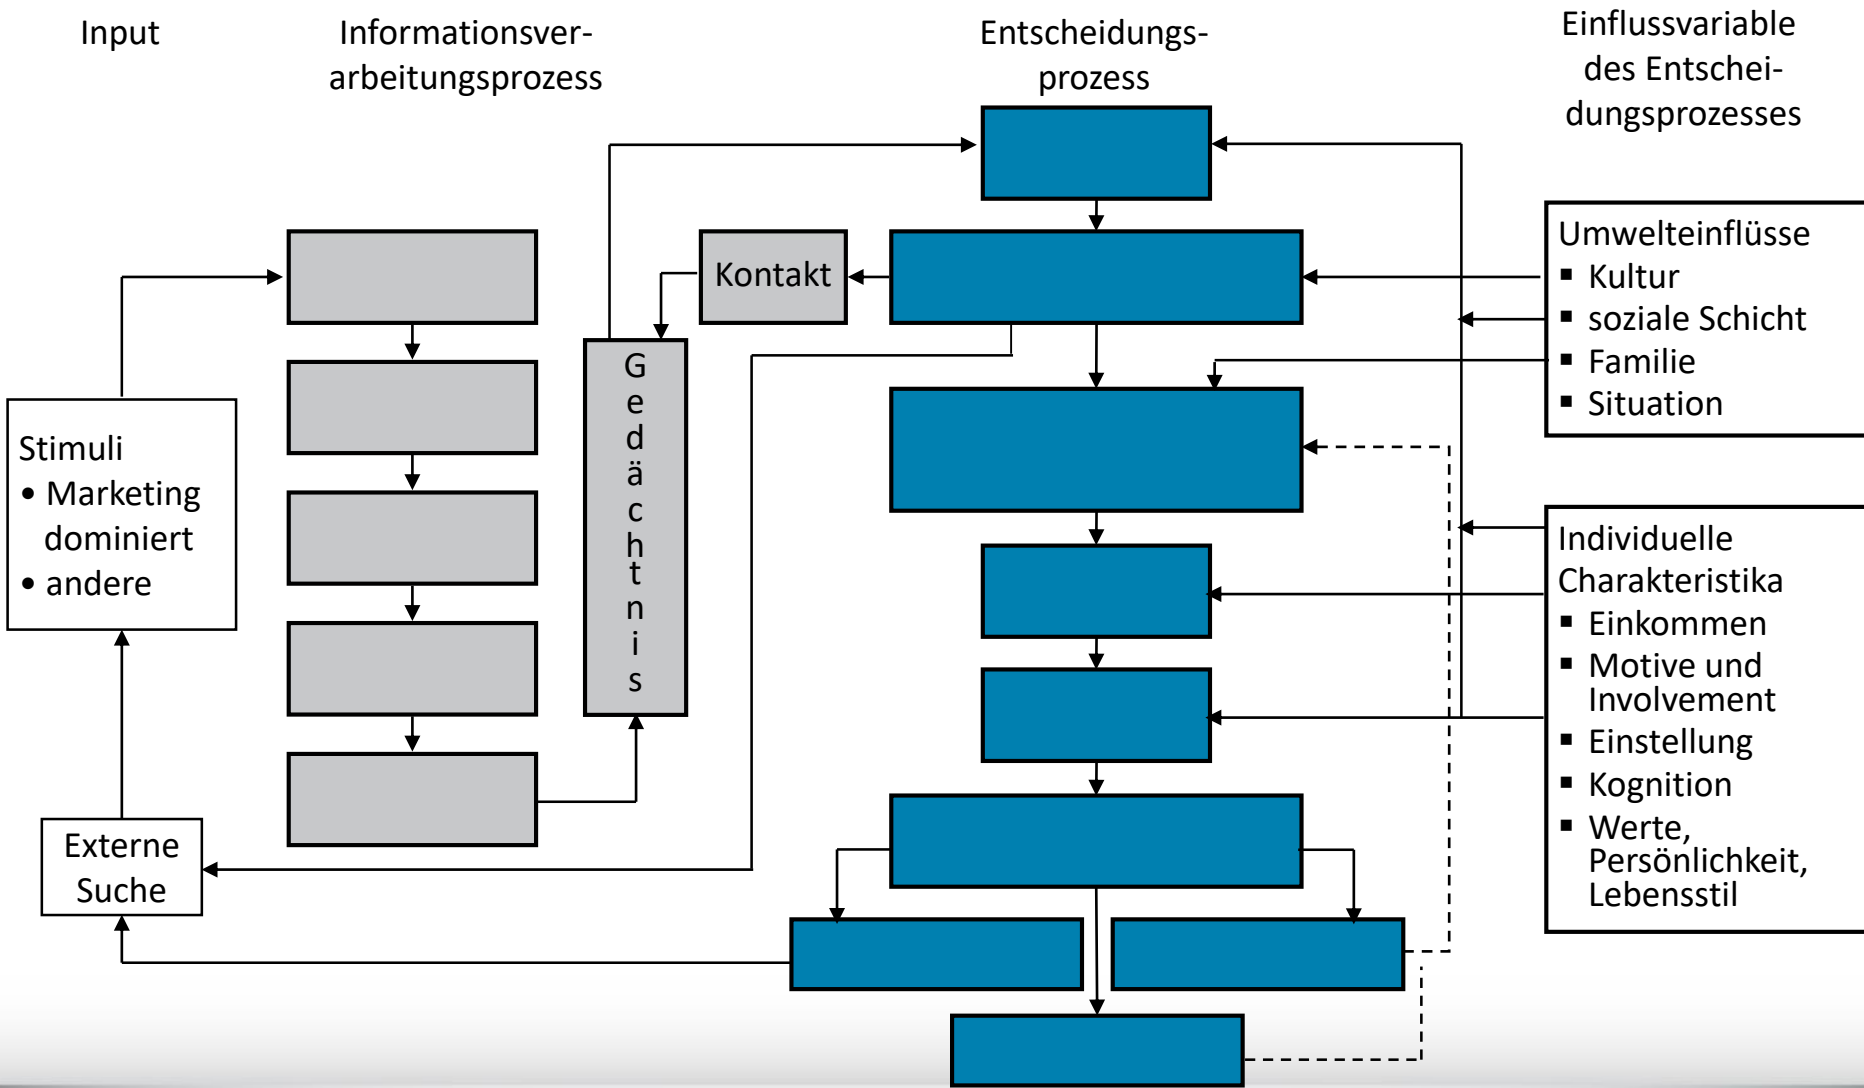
Input

Informationsverarbeitungsprozess

Entscheidungsprozess

Einflussvariable des Entscheidungsprozesses

Umwelteinflüsse
▪ Kultur
▪ soziale Schicht
▪ Familie
▪ Situation

Kontakt

Gedächtnis

Stimuli
• Marketing dominiert
• andere

Individuelle Charakteristika
▪ Einkommen
▪ Motive und Involvement
▪ Einstellung
▪ Kognition
▪ Werte, Persönlichkeit, Lebensstil

Externe Suche